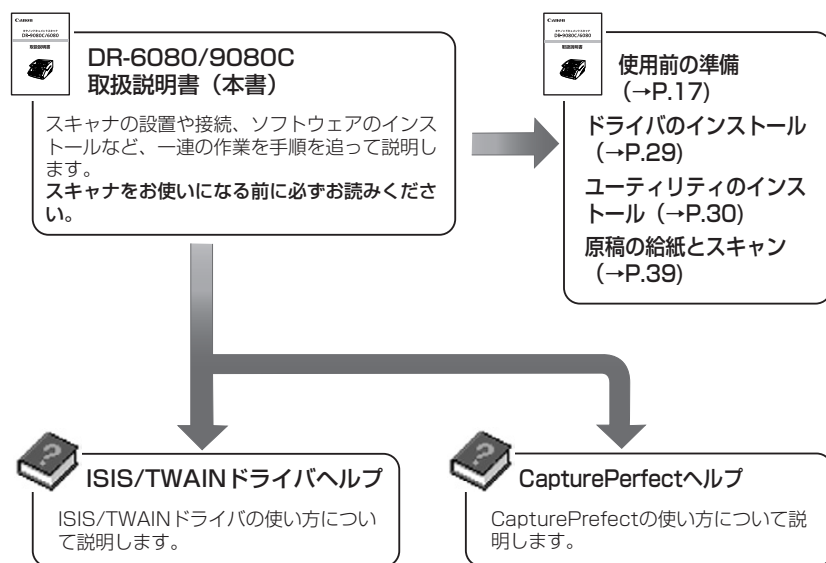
Canon
DR-6080C/9080
取扱説明書

DR-6080/9080C
取扱説明書（本書）

スキャナの設置や接続、ソフトウェアのインストールなど、一連の作業を手順を追って説明します。
スキャナをお使いになる前に必ずお読みください。

Canon
DR-9080C/6080
取扱説明書

使用前の準備（→P.17）
ドライバのインストール（→P.29）
ユーティリティのインストール（→P.30）
原稿の給紙とスキャン（→P.39）

ISIS/TWAINドライバヘルプ

ISIS/TWAINドライバの使い方について説明します。

CapturePerfectヘルプ

CapturePrefectの使い方について説明します。